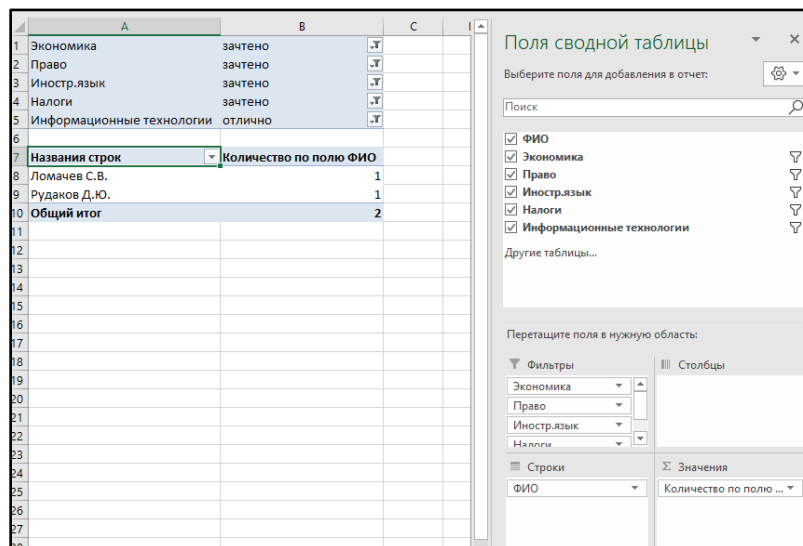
| | A | B | C |
|---|---|---|---|
| 1 | Экономика | зачтено | |
| 2 | Право | зачтено | |
| 3 | Иностр.язык | зачтено | |
| 4 | Налоги | зачтено | |
| 5 | Информационные технологии | отлично | |
| 6 | | | |
| 7 | Названия строк | Количество по полю ФИО | |
| 8 | Ломачев С.В. | 1 | |
| 9 | Рудаков Д.Ю. | 1 | |
| 10 | Общий итог | 2 | |
| 11 | | | |
| 12 | | | |
| 13 | | | |
| 14 | | | |
| 15 | | | |
| 16 | | | |
| 17 | | | |
| 18 | | | |
| 19 | | | |
| 20 | | | |
| 21 | | | |
| 22 | | | |
| 23 | | | |
| 24 | | | |
| 25 | | | |
| 26 | | | |
| 27 | | | |

Поля сводной таблицы

Выберите поля для добавления в отчет:

Поиск

ФИО
Экономика
Право
Иностр.язык
Налоги
Информационные технологии

Другие таблицы...

Перетащите поля в нужную область:

Фильтры
Экономика
Право
Иностр.язык
Налоги

Столбцы

Строки
ФИО

Σ Значения
Количество по полю ...